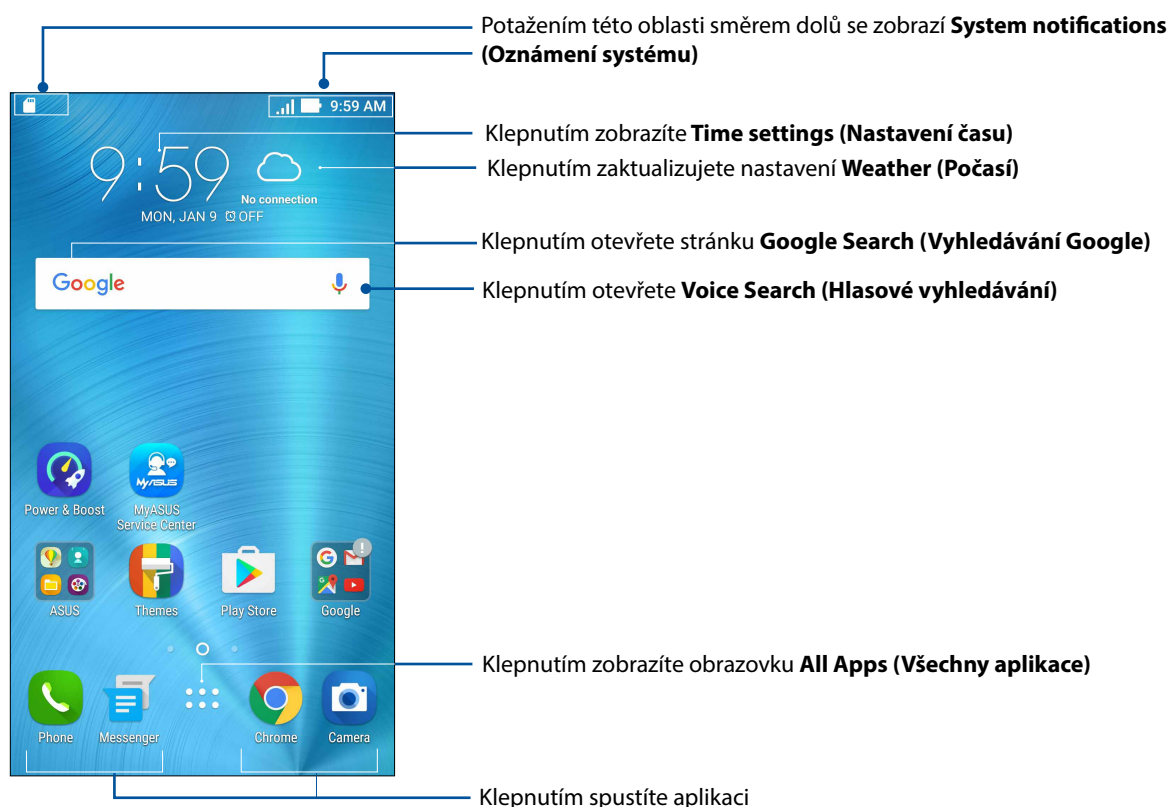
Potažením této oblasti směrem dolů se zobrazí **System notifications (Oznámení systému)**

9:59 AM

Klepnutím zobrazíte **Time settings (Nastavení času)**

9:59

No connection

Klepnutím zaktualizujete nastavení **Weather (Počasí)**

MON, JAN 9 OFF

Klepnutím otevřete stránku **Google Search (Vyhledávání Google)**

Google

Klepnutím otevřete **Voice Search (Hlasové vyhledávání)**

Power & Boost

MyASUS Service Center

ASUS

Themes

Play Store

Google

Klepnutím zobrazíte obrazovku **All Apps (Všechny aplikace)**

Phone

Messenger

Chrome

Camera

Klepnutím spustíte aplikaci